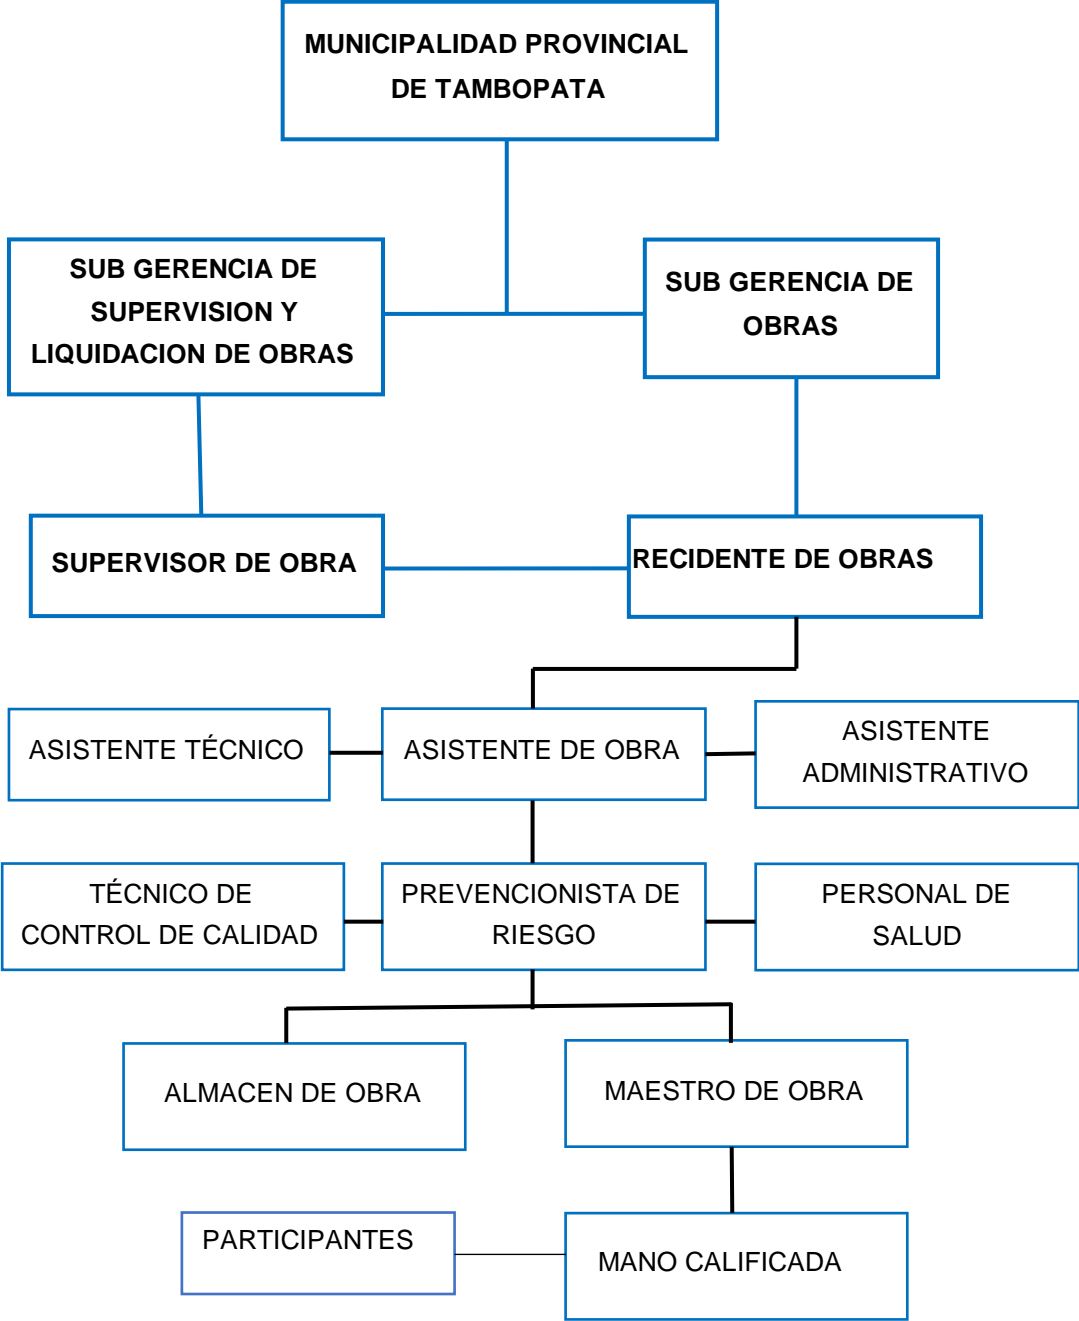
MUNICIPALIDAD PROVINCIAL DE TAMBOPATA

SUB GERENCIA DE SUPERVISION Y LIQUIDACION DE OBRAS

SUB GERENCIA DE OBRAS

SUPERVISOR DE OBRA

RECIDENTE DE OBRAS

ASISTENTE TÉCNICO

ASISTENTE DE OBRA

ASISTENTE ADMINISTRATIVO

TÉCNICO DE CONTROL DE CALIDAD

PREVENCIONISTA DE RIESGO

PERSONAL DE SALUD

ALMACEN DE OBRA

MAESTRO DE OBRA

PARTICIPANTES

MANO CALIFICADA